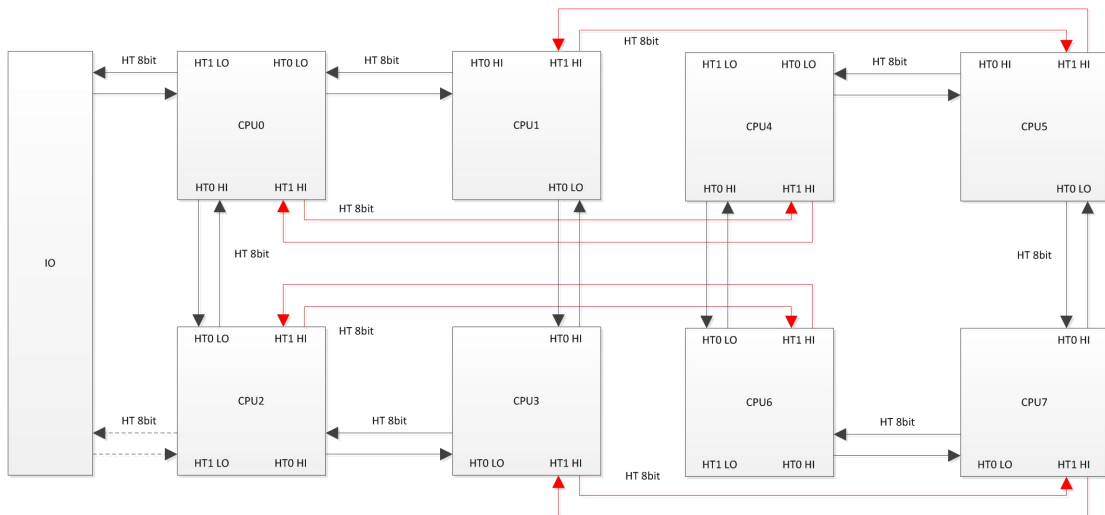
HT 8bit

HT 8bit

HT 8bit

HT 8bit

IO

HT1 LO
HT0 LO
CPU0
HT0 HI
HT1 HI

HT0 HI
HT1 HI
CPU1
HT0 LO

HT1 LO
HT0 LO
CPU4
HT0 HI
HT1 HI

HT0 HI
HT1 HI
CPU5
HT0 LO

HT 8bit

HT 8bit

HT 8bit

HT 8bit

HT0 LO
HT1 HI
CPU2
HT1 LO
HT0 HI

HT0 HI
CPU3
HT0 LO
HT1 HI

HT0 LO
HT1 HI
CPU6
HT1 LO
HT0 HI

HT0 HI
CPU7
HT0 LO
HT1 HI

HT 8bit

HT 8bit

HT 8bit

HT 8bit